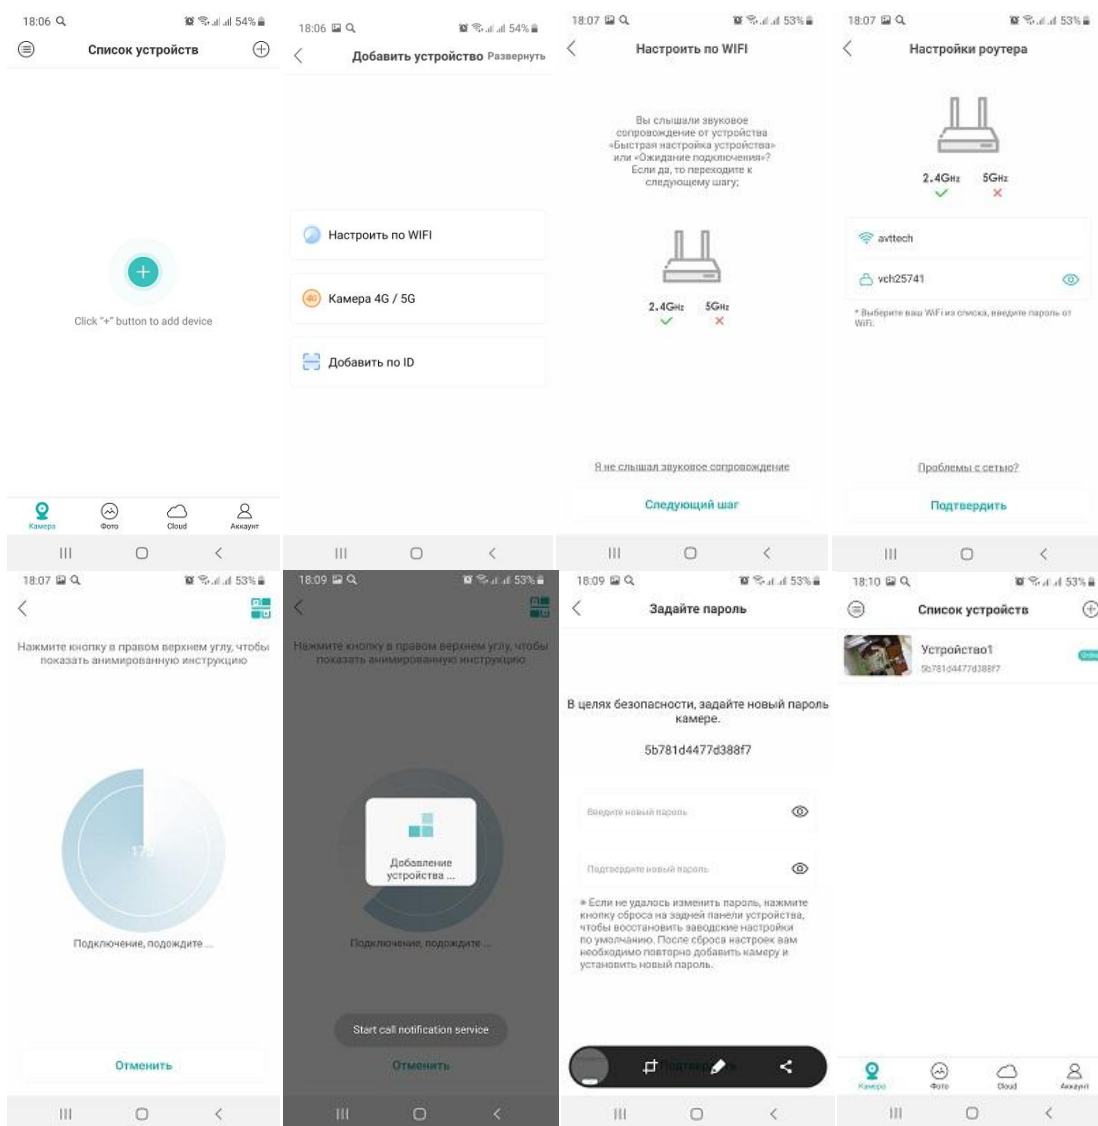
18:06 54%

Список устройств

Click "+" button to add device

Камера Фото Cloud Аккаунт

18:06 54%

Добавить устройство Развернуть

Настроить по WIFI

Камера 4G / 5G

Добавить по ID

18:07 53%

Настроить по WIFI

Вы слышали звуковое сопровождение от устройства «Быстрая настройка устройства» или «Ожидание подключения»? Если да, то переходите к следующему шагу;

2.4GHz 5GHz

Я не слышал звуковое сопровождение

Следующий шаг

18:07 53%

Настройки роутера

2.4GHz 5GHz

avttech

vch25741

* Выберите ваш WiFi из списка, введите пароль от WiFi.

Проблемы с сетью?

Подтвердить

18:07 53%

Нажмите кнопку в правом верхнем углу, чтобы показать анимированную инструкцию

175

Подключение, подождите ...

Отменить

18:09 53%

Нажмите кнопку в правом верхнем углу, чтобы показать анимированную инструкцию

Добавление устройства ...

Подключение, подождите ...

Start call notification service

Отменить

18:09 53%

Задайте пароль

В целях безопасности, задайте новый пароль камере.

5b781d4477d388f7

Введите новый пароль

Подтвердите новый пароль

* Если не удалось изменить пароль, нажмите кнопку сброса на задней панели устройства, чтобы восстановить заводские настройки по умолчанию. После сброса настроек вам необходимо повторно добавить камеру и установить новый пароль.

Подтвердить

18:10 53%

Список устройств

Устройство1
5b781d4477d388f7

Камера Фото Cloud Аккаунт